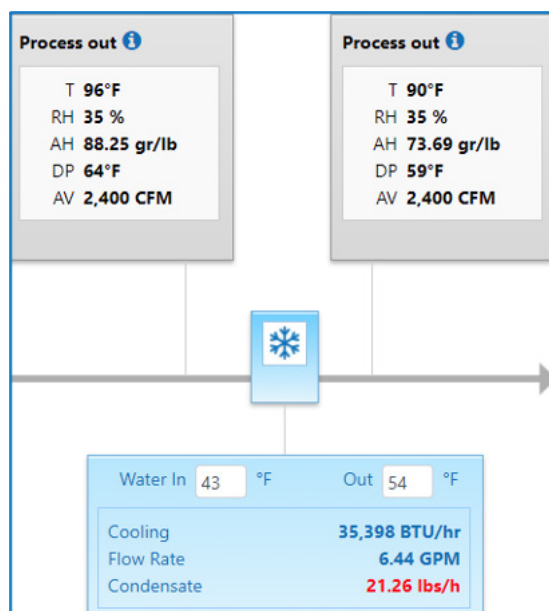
Process out

T 96°F
RH 35 %
AH 88.25 gr/lb
DP 64°F
AV 2,400 CFM

Process out

T 90°F
RH 35 %
AH 73.69 gr/lb
DP 59°F
AV 2,400 CFM

Water In 43 °F Out 54 °F

Cooling 35,398 BTU/hr
Flow Rate 6.44 GPM
Condensate 21.26 lbs/h